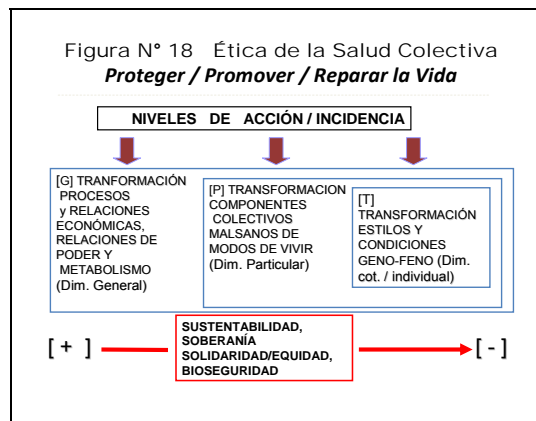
Figura N° 18 Ética de la Salud Colectiva
*Proteger / Promover / Reparar la Vida*

NIVELES DE ACCIÓN / INCIDENCIA

[G] TRANFORMACIÓN PROCESOS y RELACIONES ECONÓMICAS, RELACIONES DE PODER Y METABOLISMO (Dim. General)

[P] TRANSFORMACION COMPONENTES COLECTIVOS MALSANOS DE MODOS DE VIVIR (Dim. Particular)

[T] TRANSFORMACIÓN ESTILOS Y CONDICIONES GENO-FENO (Dim. cot. / individual)

[ + ]

SUSTENTABILIDAD, SOBERANÍA SOLIDARIDAD/EQUIDAD, BIOSEGURIDAD

[ - ]